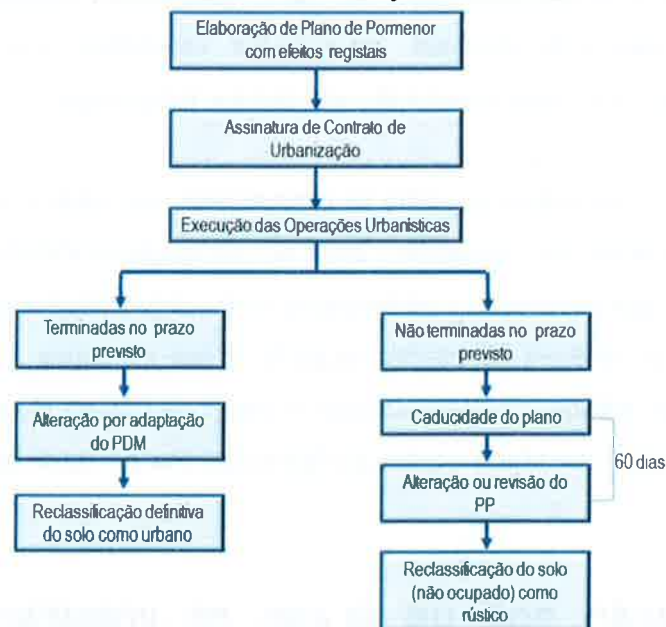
Elaboração de Plano de Pormenor com efeitos registais

Assinatura de Contrato de Urbanização

Execução das Operações Urbanísticas

Terminadas no prazo previsto

Alteração por adaptação do PDM

Reclassificação definitiva do solo como urbano

Não terminadas no prazo previsto

Caducidade do plano

60 dias

Alteração ou revisão do PP

Reclassificação do solo (não ocupado) como rústico